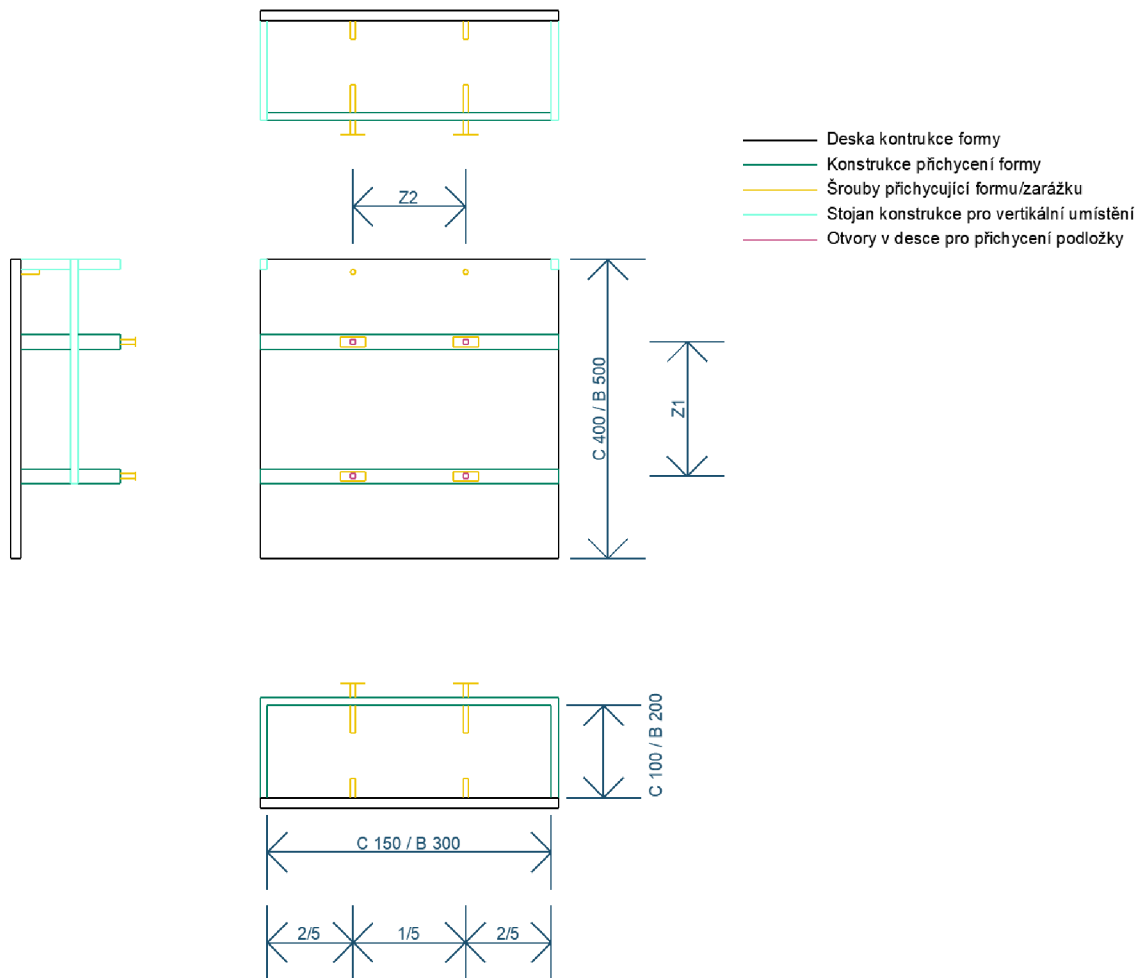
Deska kontrukce formy
Konstrukce přichycení formy
Šrouby přichycující formu/zarážku
Stojan konstrukce pro vertikální umístění
Otvory v desce pro přichycení podložky

Z2

C 400 / B 500

Z1

C 100 / B 200

C 150 / B 300

2/5
1/5
2/5